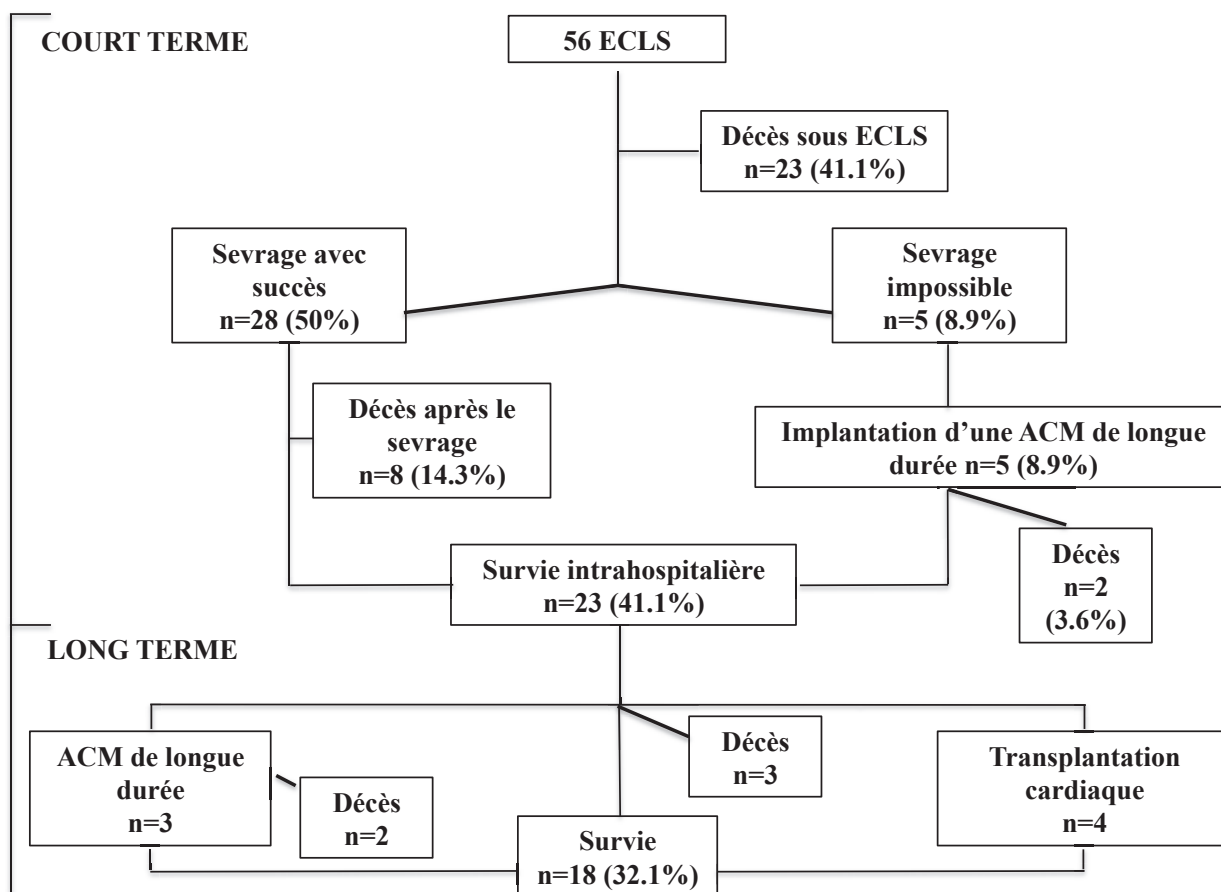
COURT TERME

56 ECLS

Décès sous ECLS
n=23 (41.1%)

Sevrage avec succès
n=28 (50%)

Sevrage impossible
n=5 (8.9%)

Décès après le sevrage
n=8 (14.3%)

Implantation d'une ACM de longue durée n=5 (8.9%)

Décès
n=2
(3.6%)

Survie intrahospitalière
n=23 (41.1%)

LONG TERME

Décès
n=3

ACM de longue durée
n=3

Décès
n=2

Transplantation cardiaque
n=4

Survie
n=18 (32.1%)